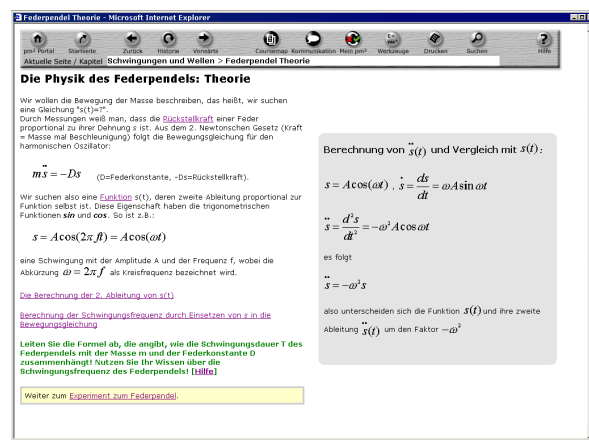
Federpendel Theorie - Microsoft Internet Explorer

pm² Portal Startseite Zurück Historie Vorwärts Coursemap Kommunikation Mein pm² Werkzeuge Drucken Suchen Hilfe

Aktuelle Seite / Kapitel Schwingungen und Wellen > Federpendel Theorie

Die Physik des Federpendels: Theorie

Wir wollen die Bewegung der Masse beschreiben, das heißt, wir suchen eine Gleichung "s(t)=?".
Durch Messungen weiß man, dass die Rückstellkraft einer Feder proportional zu ihrer Dehnung s ist. Aus dem 2. Newtonschen Gesetz (Kraft = Masse mal Beschleunigung) folgt die Bewegungsgleichung für den harmonischen Oszillator:

$m\ddot{s} = -Ds$ (D=Federkonstante, -Ds=Rückstellkraft).

Wir suchen also eine Funktion s(t), deren zweite Ableitung proportional zur Funktion selbst ist. Diese Eigenschaft haben die trigonometrischen Funktionen sin und cos. So ist z.B.:

$s = A\cos(2\pi ft) = A\cos(\omega t)$

eine Schwingung mit der Amplitude A und der Frequenz f, wobei die Abkürzung $\omega = 2\pi f$ als Kreisfrequenz bezeichnet wird.

Die Berechnung der 2. Ableitung von s(t)

Berechnung der Schwingungsfrequenz durch Einsetzen von s in die Bewegungsgleichung

Leiten Sie die Formel ab, die angibt, wie die Schwingungsdauer T des Federpendels mit der Masse m und der Federkonstante D zusammenhängt! Nutzen Sie Ihr Wissen über die Schwingungsfrequenz des Federpendels! [Hilfe]

Weiter zum Experiment zum Federpendel.

Berechnung von $\ddot{s}(t)$ und Vergleich mit $s(t)$:

$s = A\cos(\omega t)$ , $\dot{s} = \frac{ds}{dt} = \omega A\sin\omega t$

$\ddot{s} = \frac{d^2s}{dt^2} = -\omega^2 A\cos\omega t$

es folgt

$\ddot{s} = -\omega^2 s$

also unterscheiden sich die Funktion $s(t)$ und ihre zweite Ableitung $\ddot{s}(t)$ um den Faktor $-\omega^2$